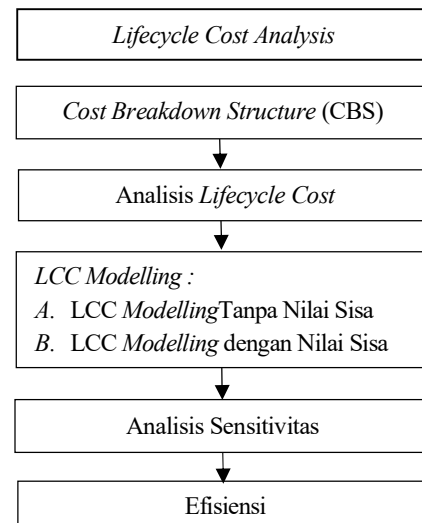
Lifecycle Cost Analysis

Cost Breakdown Structure (CBS)

Analisis Lifecycle Cost

LCC Modelling :

A. LCC ModellingTanpa Nilai Sisa

B. LCC Modelling dengan Nilai Sisa

Analisis Sensitivitas

Efisiensi